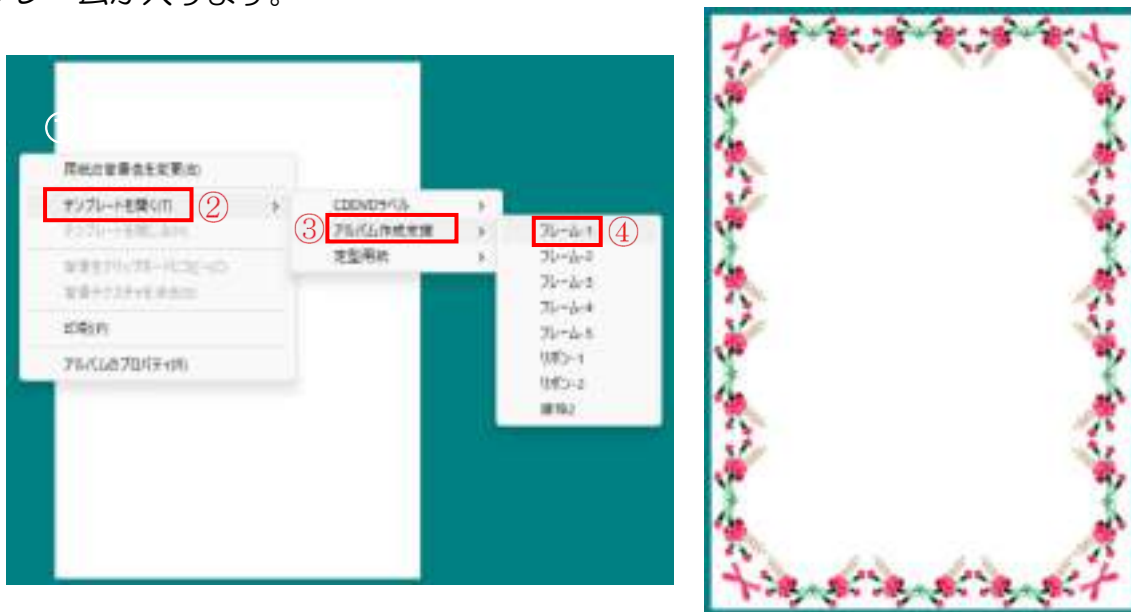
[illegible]ーム が入ります。

①

用紙の背景色を変更(B)
テンプレートを開く(T) ②
テンプレートを閉じる(C)
背景をクリップボードへコピー(C)
背景テクスチャを表示(X)
印刷(P)
アルバムのプロパティ(R)

CD/DVDラベル
③ アルバム作成支援
定型用紙

フレーム-1 ④
フレーム-2
フレーム-3
フレーム-4
フレーム-5
リボン-1
リボン-2
便箋2